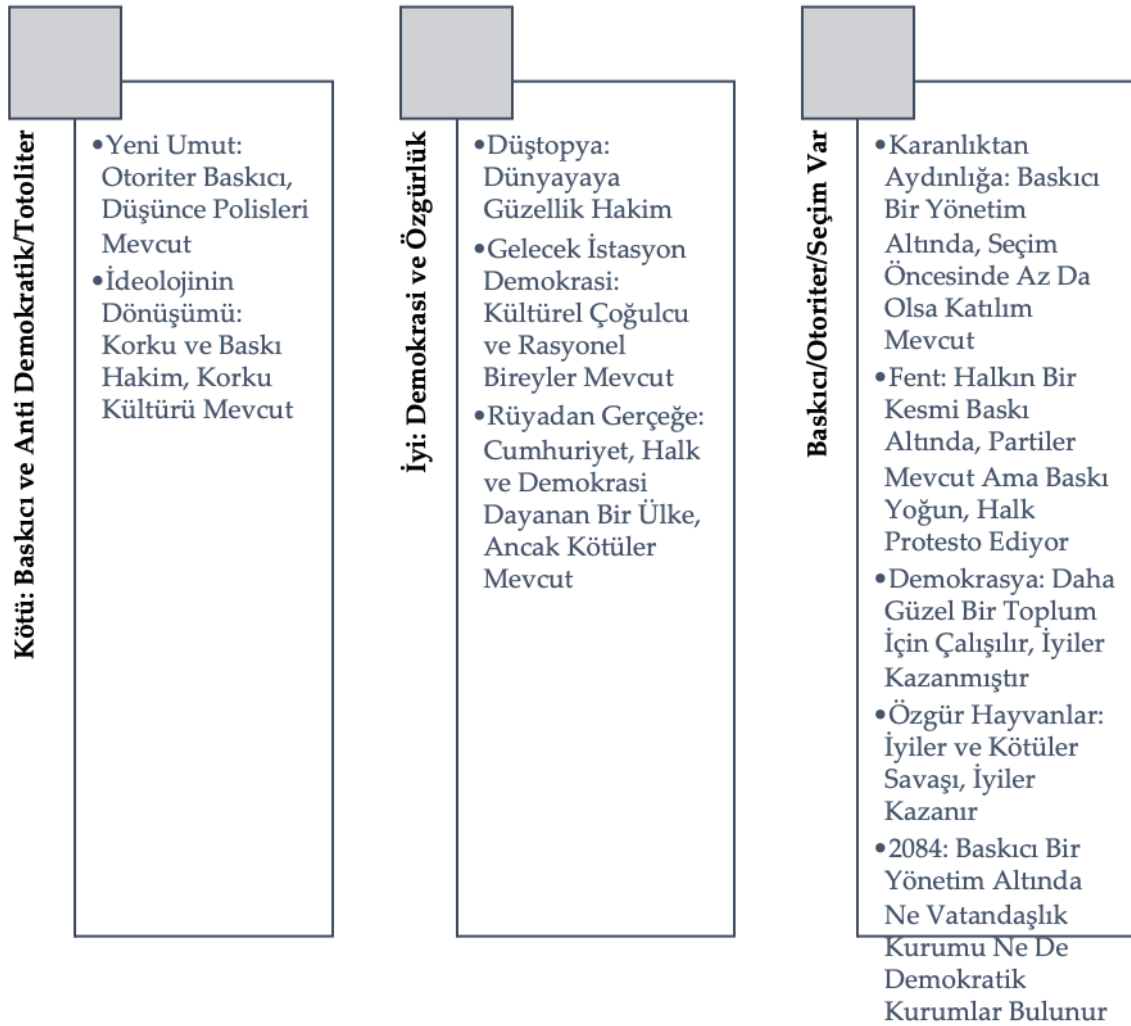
Kötü: Baskıcı ve Anti Demokratik/Totoliter

•Yeni Umut: Otoriter Baskıcı, Düşünce Polisleri Mevcut
•İdeolojinin Dönüşümü: Korku ve Baskı Hakim, Korku Kültürü Mevcut

İyi: Demokrasi ve Özgürlük

•Düştopya: Dünyayaya Güzellik Hakim
•Gelecek İstasyon Demokrasi: Kültürel Çoğulcu ve Rasyonel Bireyler Mevcut
•Rüyadan Gerçeğe: Cumhuriyet, Halk ve Demokrasi Dayanan Bir Ülke, Ancak Kötüler Mevcut

Baskıcı/Otoriter/Seçim Var

•Karanlıktan Aydınlığa: Baskıcı Bir Yönetim Altında, Seçim Öncesinde Az Da Olsa Katılım Mevcut
•Fent: Halkın Bir Kesmi Baskı Altında, Partiler Mevcut Ama Baskı Yoğun, Halk Protesto Ediyor
•Demokrasya: Daha Güzel Bir Toplum İçin Çalışılır, İyiler Kazanmıştır
•Özgür Hayvanlar: İyiler ve Kötüler Savaşı, İyiler Kazanır
•2084: Baskıcı Bir Yönetim Altında Ne Vatandaşlık Kurumu Ne De Demokratik Kurumlar Bulunur